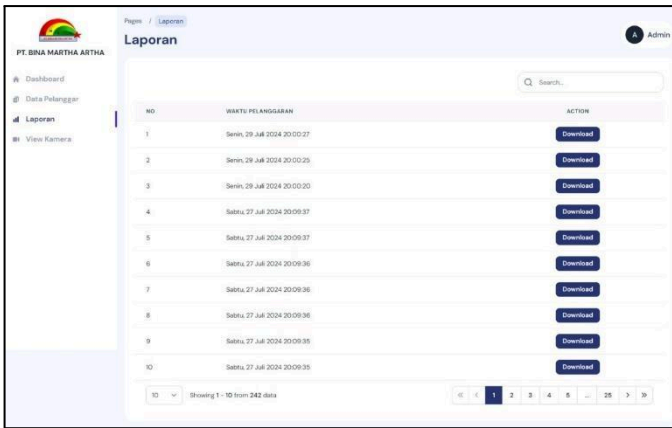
PT. BINA MARTHA ARTHA

Dashboard
Data Pelanggar
Laporan
View Kamera

Pages / Laporan
Laporan

A Admin

Search...

| NO | WAKTU PELANGGARAN | ACTION |
|---|---|---|
| 1 | Senin, 29 Juli 2024 20:00:27 | Download |
| 2 | Senin, 29 Juli 2024 20:00:25 | Download |
| 3 | Senin, 29 Juli 2024 20:00:20 | Download |
| 4 | Sabtu, 27 Juli 2024 20:09:37 | Download |
| 5 | Sabtu, 27 Juli 2024 20:09:37 | Download |
| 6 | Sabtu, 27 Juli 2024 20:09:36 | Download |
| 7 | Sabtu, 27 Juli 2024 20:09:36 | Download |
| 8 | Sabtu, 27 Juli 2024 20:09:36 | Download |
| 9 | Sabtu, 27 Juli 2024 20:09:35 | Download |
| 10 | Sabtu, 27 Juli 2024 20:09:35 | Download |

10 Showing 1 - 10 from 242 data

« ‹ 1 2 3 4 5 ... 25 › »